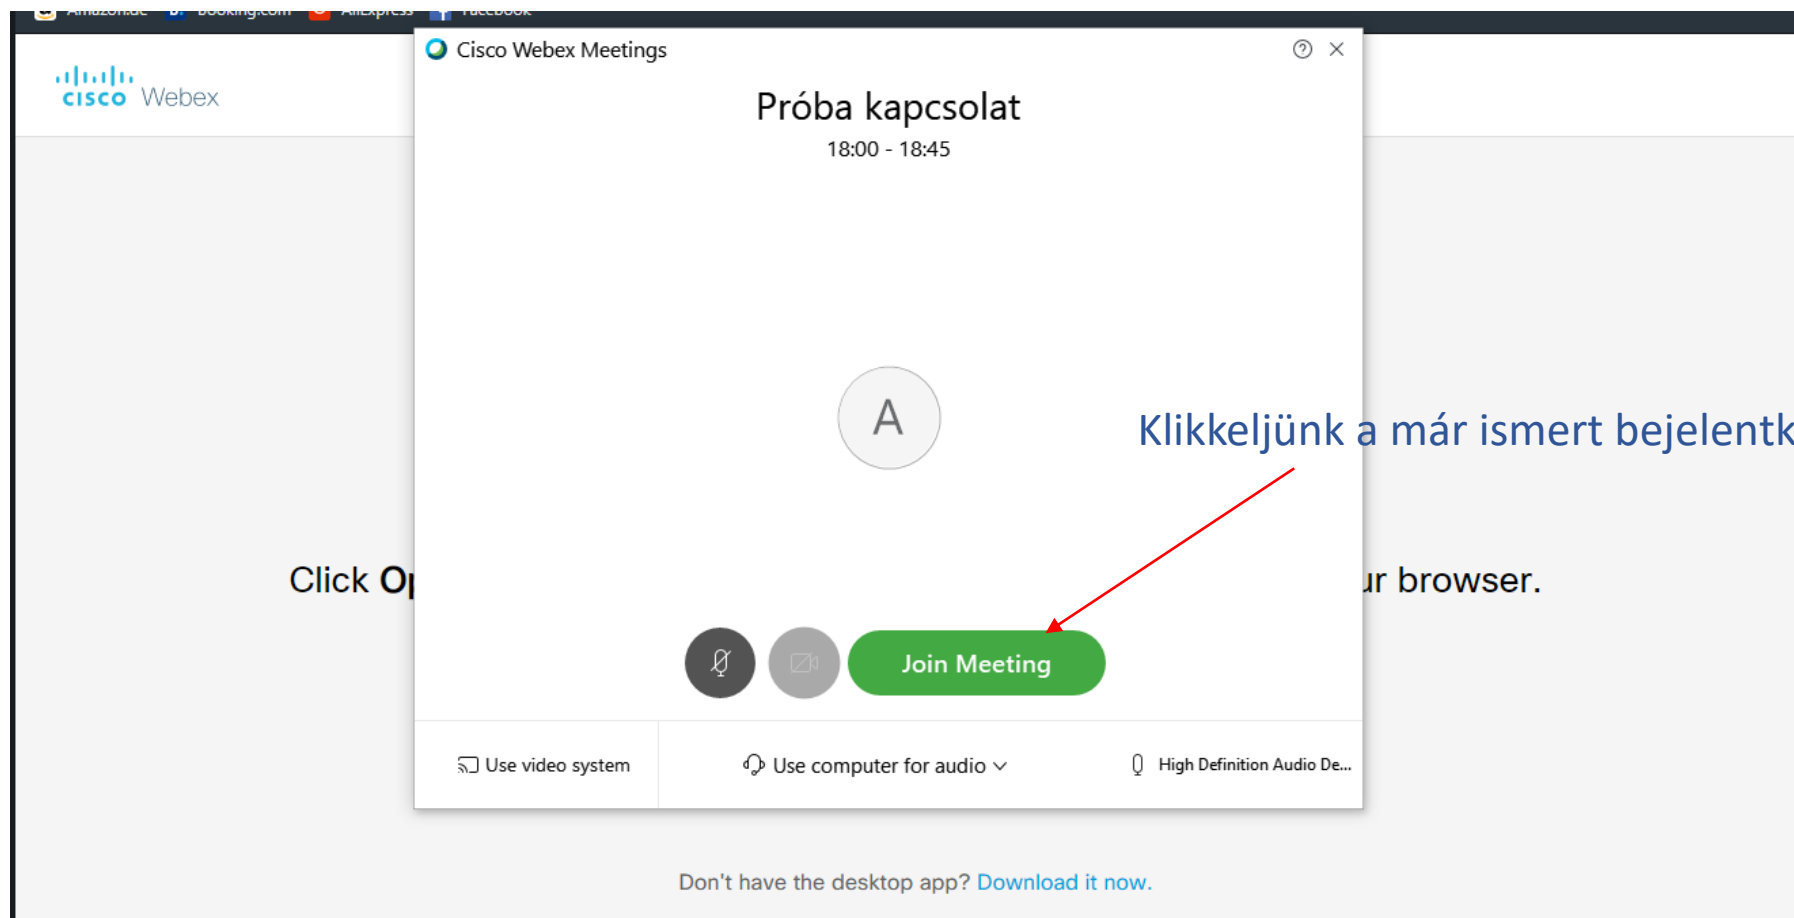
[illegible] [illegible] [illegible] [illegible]

cisco Webex

Cisco Webex Meetings

Próba kapcsolat

18:00 - 18:45

A

Klikkeljünk a már ismert bejelentk

Click O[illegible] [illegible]ur browser.

Join Meeting

Use video system

Use computer for audio

High Definition Audio De...

Don't have the desktop app? Download it now.